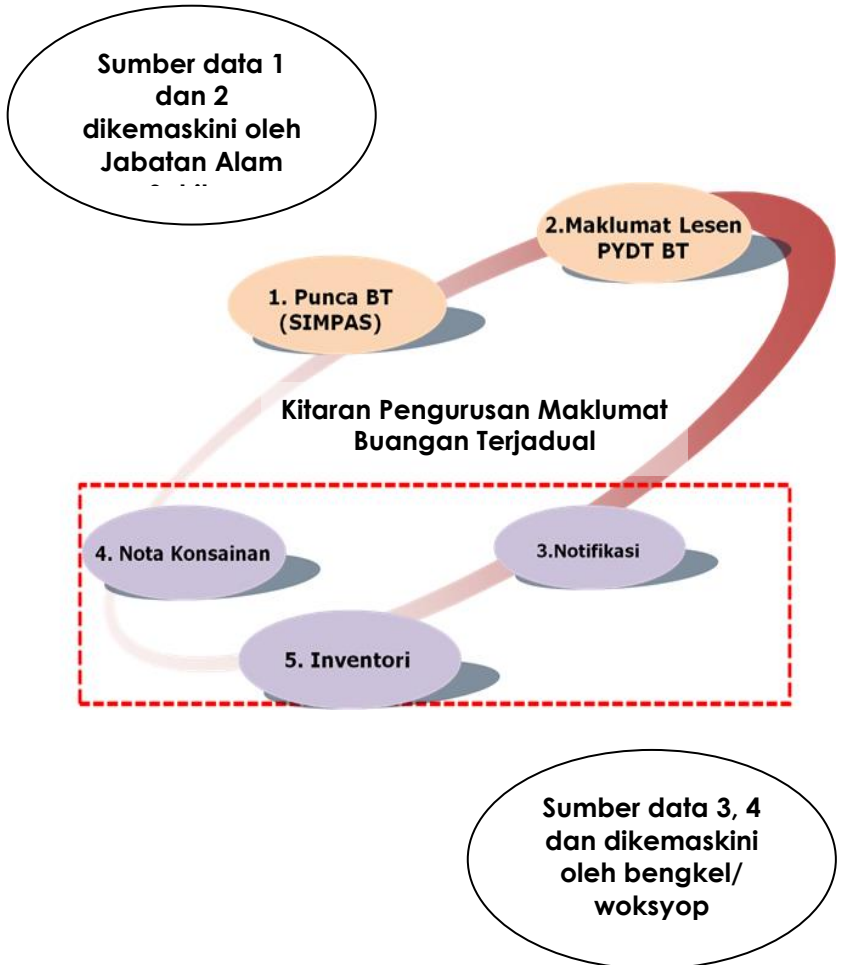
Sumber data 1 dan 2 dikemaskini oleh Jabatan Alam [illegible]

2.Maklumat Lesen PYDT BT

1. Punca BT (SIMPAS)

Kitaran Pengurusan Maklumat Buangan Terjadual

4. Nota Konsainan

3.Notifikasi

5. Inventori

Sumber data 3, 4 dan dikemaskini oleh bengkel/ woksyop